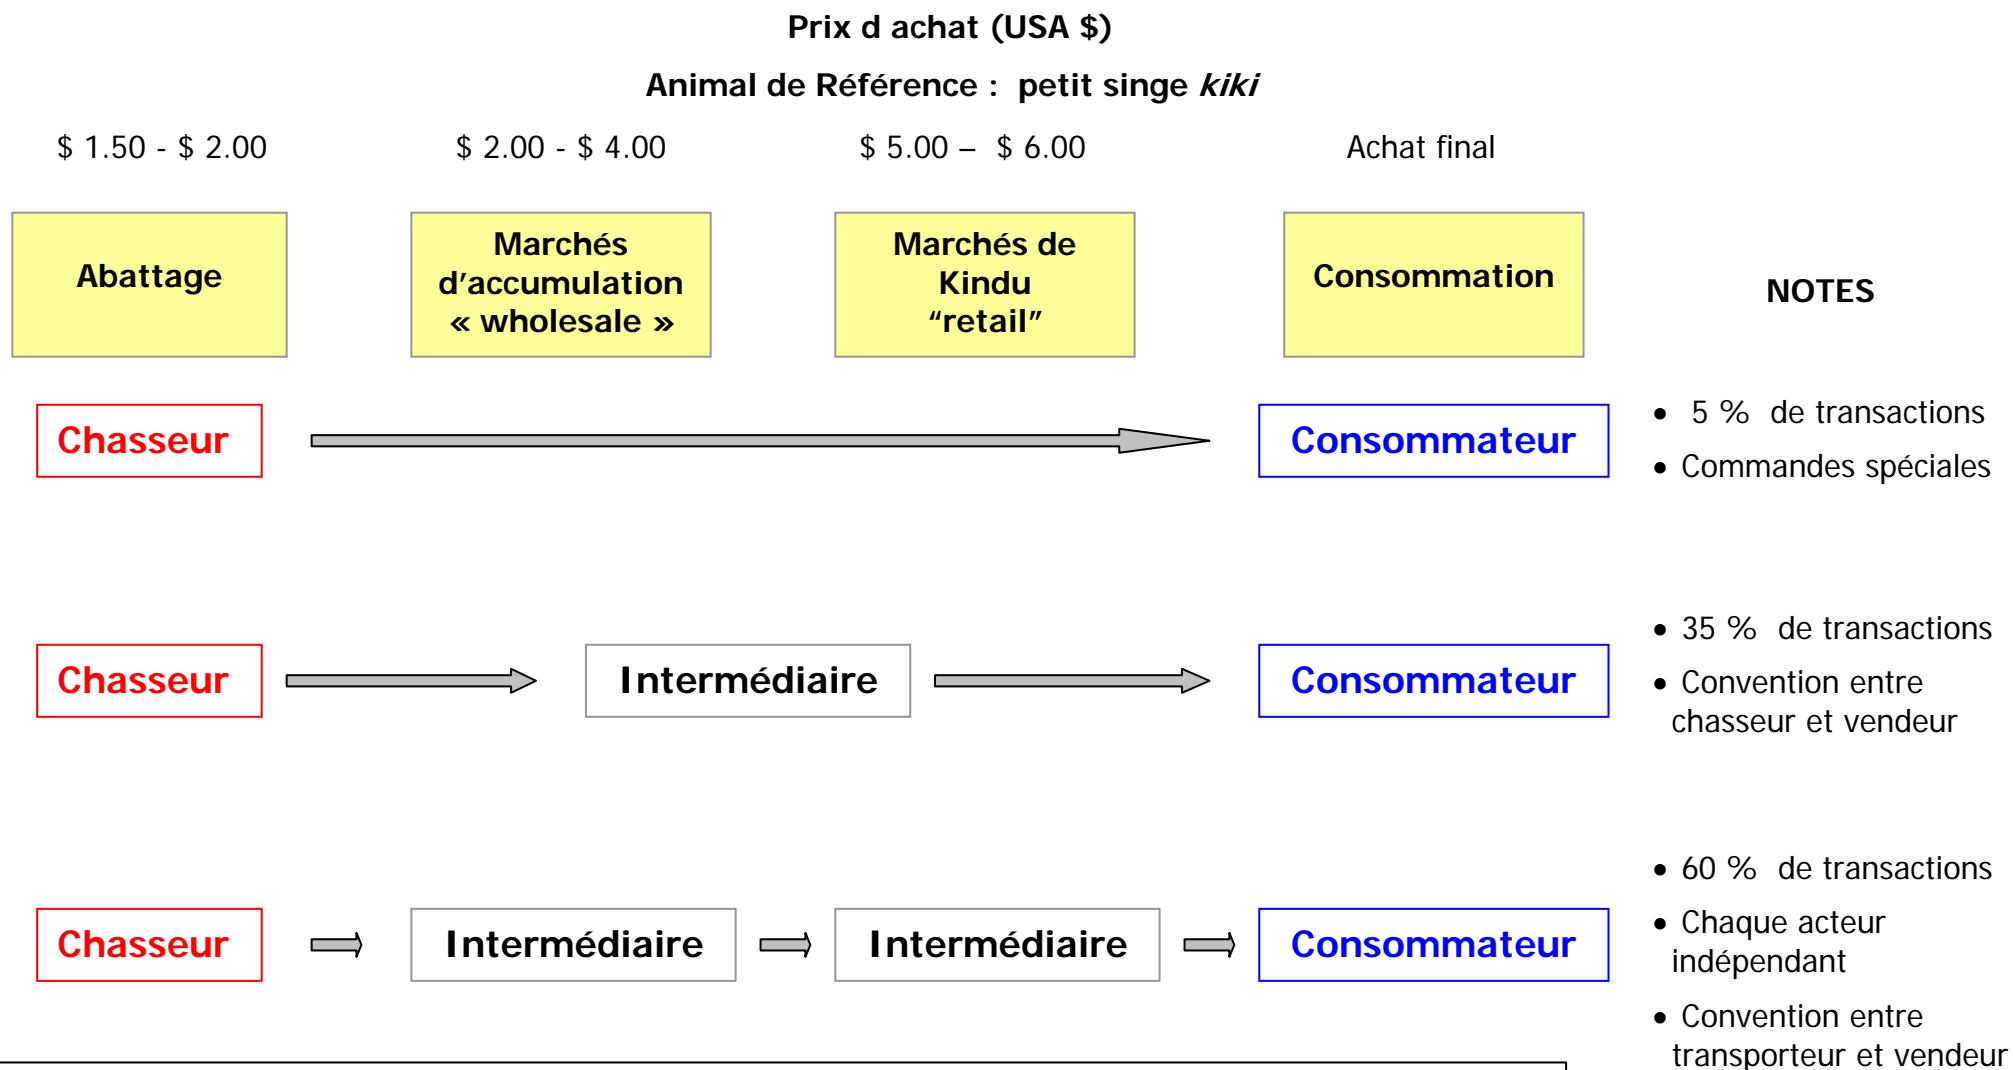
Prix d achat (USA $)

Animal de Référence : petit singe *kiki*

$ 1.50 - $ 2.00

$ 2.00 - $ 4.00

$ 5.00 – $ 6.00

Achat final

Abattage

Marchés d'accumulation « wholesale »

Marchés de Kindu "retail"

Consommation

NOTES

Chasseur

Consommateur

• 5 % de transactions
• Commandes spéciales

Chasseur

Intermédiaire

Consommateur

• 35 % de transactions
• Convention entre chasseur et vendeur

Chasseur

Intermédiaire

Intermédiaire

Consommateur

• 60 % de transactions
• Chaque acteur indépendant
• Convention entre transporteur et vendeur